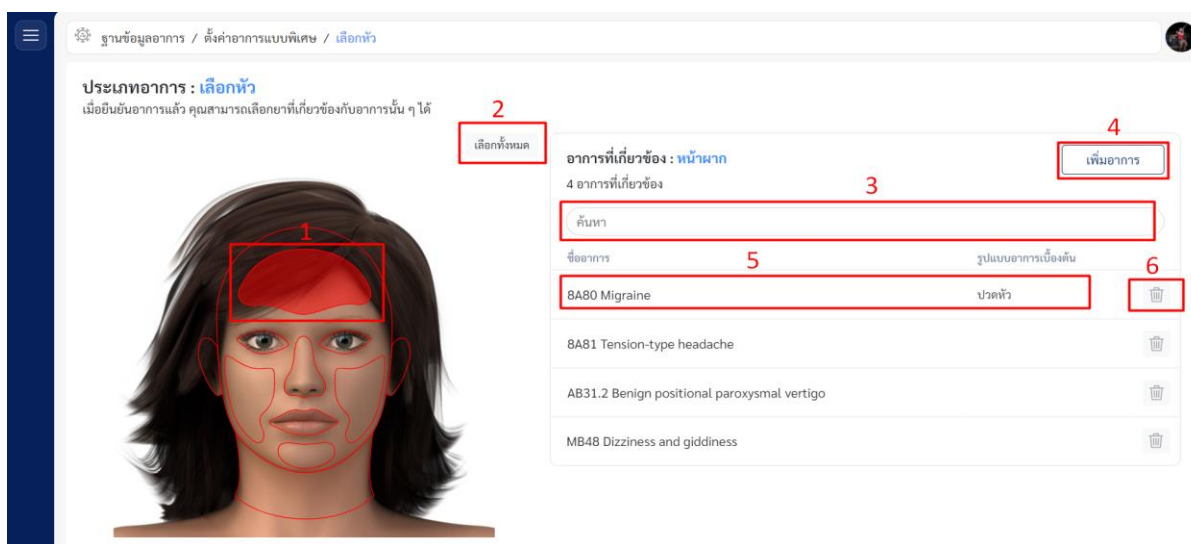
ฐานข้อมูลอาการ / ตั้งค่าอาการแบบพิเศษ / เลือกหัว

ประเภทอาการ : เลือกหัว
เมื่อยืนยันอาการแล้ว คุณสามารถเลือกยาที่เกี่ยวข้องกับอาการนั้น ๆ ได้

2
เลือกทั้งหมด

1

อาการที่เกี่ยวข้อง : หน้าผาก
4 อาการที่เกี่ยวข้อง

4
เพิ่มอาการ

3
ค้นหา

ชื่ออาการ
5
รูปแบบอาการเบื้องต้น
6

| ชื่ออาการ | รูปแบบอาการเบื้องต้น |
|---|---|
| 8A80 Migraine | ปวดหัว |
| 8A81 Tension-type headache | |
| AB31.2 Benign positional paroxysmal vertigo | |
| MB48 Dizziness and giddiness | |